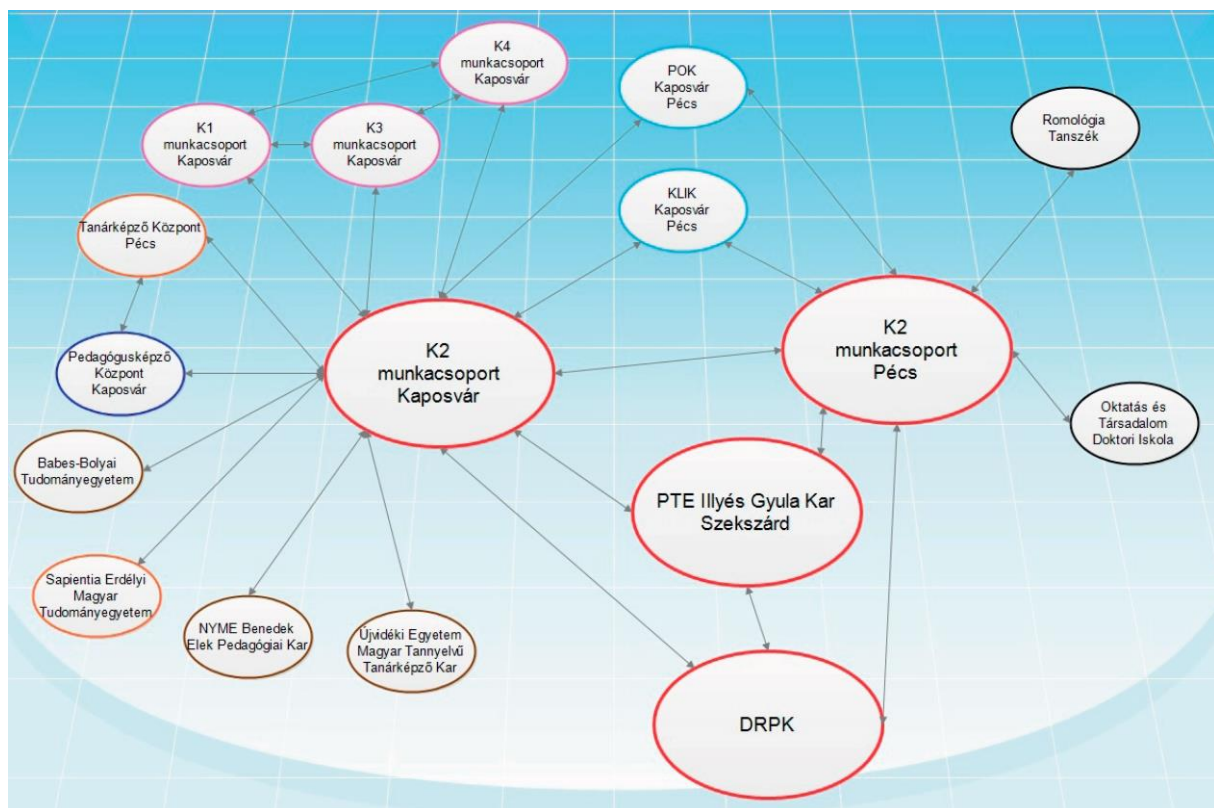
K4
munkacsoport
Kaposvár

POK
Kaposvár
Pécs

Romológia
Tanszék

K1
munkacsoport
Kaposvár

K3
munkacsoport
Kaposvár

KLIK
Kaposvár
Pécs

Tanárképző Központ
Pécs

K2
munkacsoport
Pécs

K2
munkacsoport
Kaposvár

Pedagógusképző
Központ
Kaposvár

Oktatás és
Társadalom
Doktori Iskola

Babes-Bolyai
Tudományegyetem

PTE Illyés Gyula Kar
Szekszárd

Sapientia Erdélyi
Magyar
Tudományegyetem

NYME Benedek
Elek Pedagógiai Kar

Újvidéki Egyetem
Magyar Tannyelvű
Tanárképző Kar

DRPK